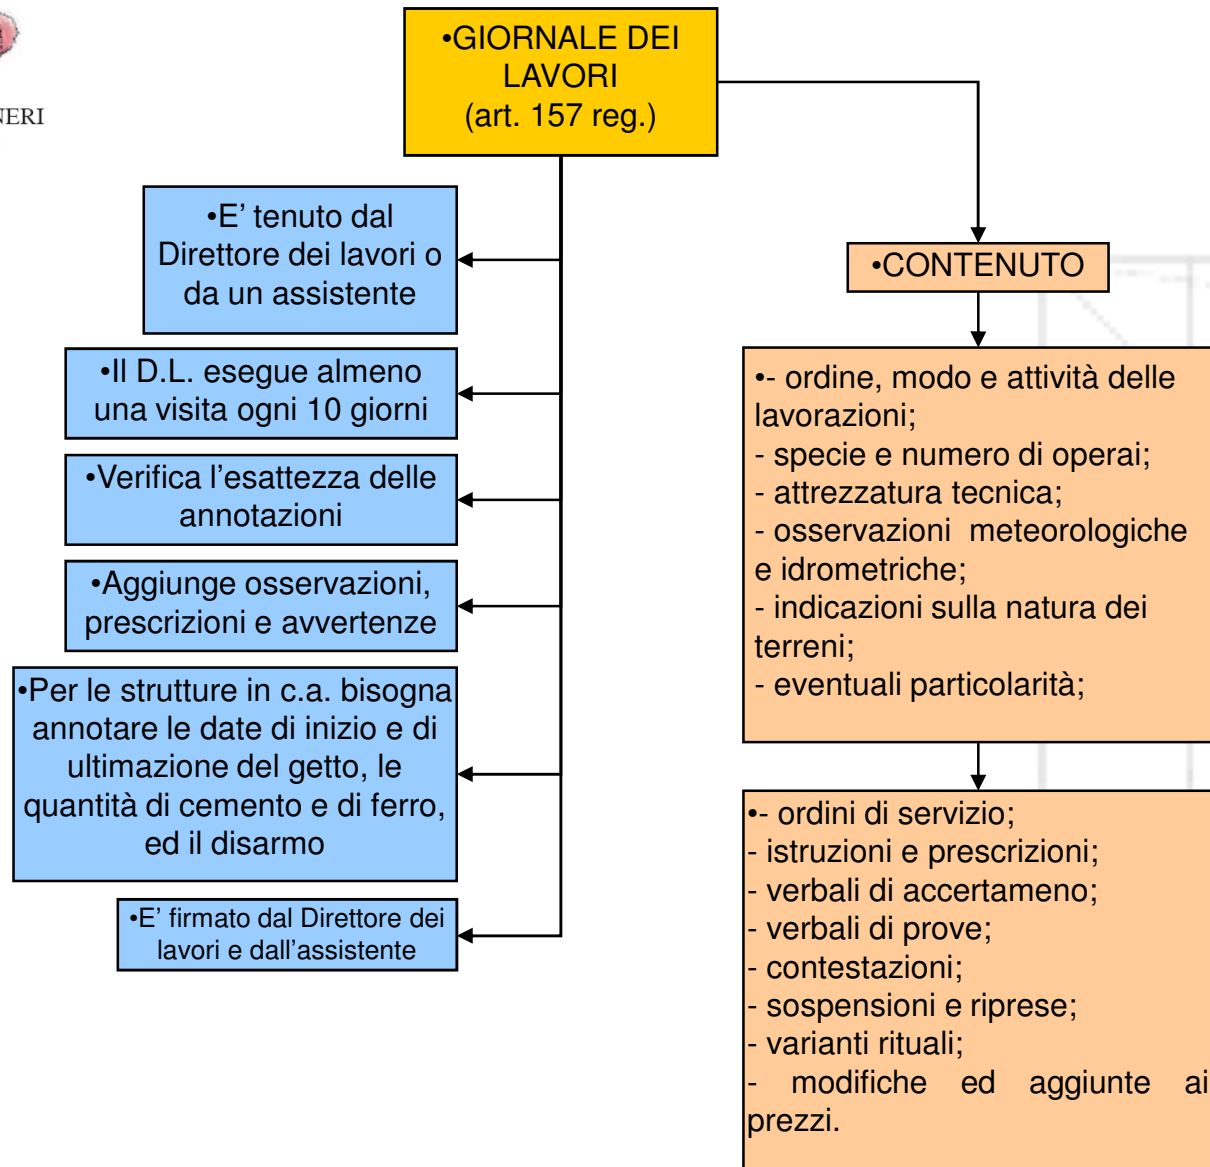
NERI

•GIORNALE DEI LAVORI (art. 157 reg.)

•E’ tenuto dal Direttore dei lavori o da un assistente

•Il D.L. esegue almeno una visita ogni 10 giorni

•Verifica l’esattezza delle annotazioni

•Aggiunge osservazioni, prescrizioni e avvertenze

•Per le strutture in c.a. bisogna annotare le date di inizio e di ultimazione del getto, le quantità di cemento e di ferro, ed il disarmo

•E’ firmato dal Direttore dei lavori e dall’assistente

•CONTENUTO

•- ordine, modo e attività delle lavorazioni;
- specie e numero di operai;
- attrezzatura tecnica;
- osservazioni meteorologiche e idrometriche;
- indicazioni sulla natura dei terreni;
- eventuali particolarità;

•- ordini di servizio;
- istruzioni e prescrizioni;
- verbali di accertameno;
- verbali di prove;
- contestazioni;
- sospensioni e riprese;
- varianti rituali;
- modifiche ed aggiunte ai prezzi.